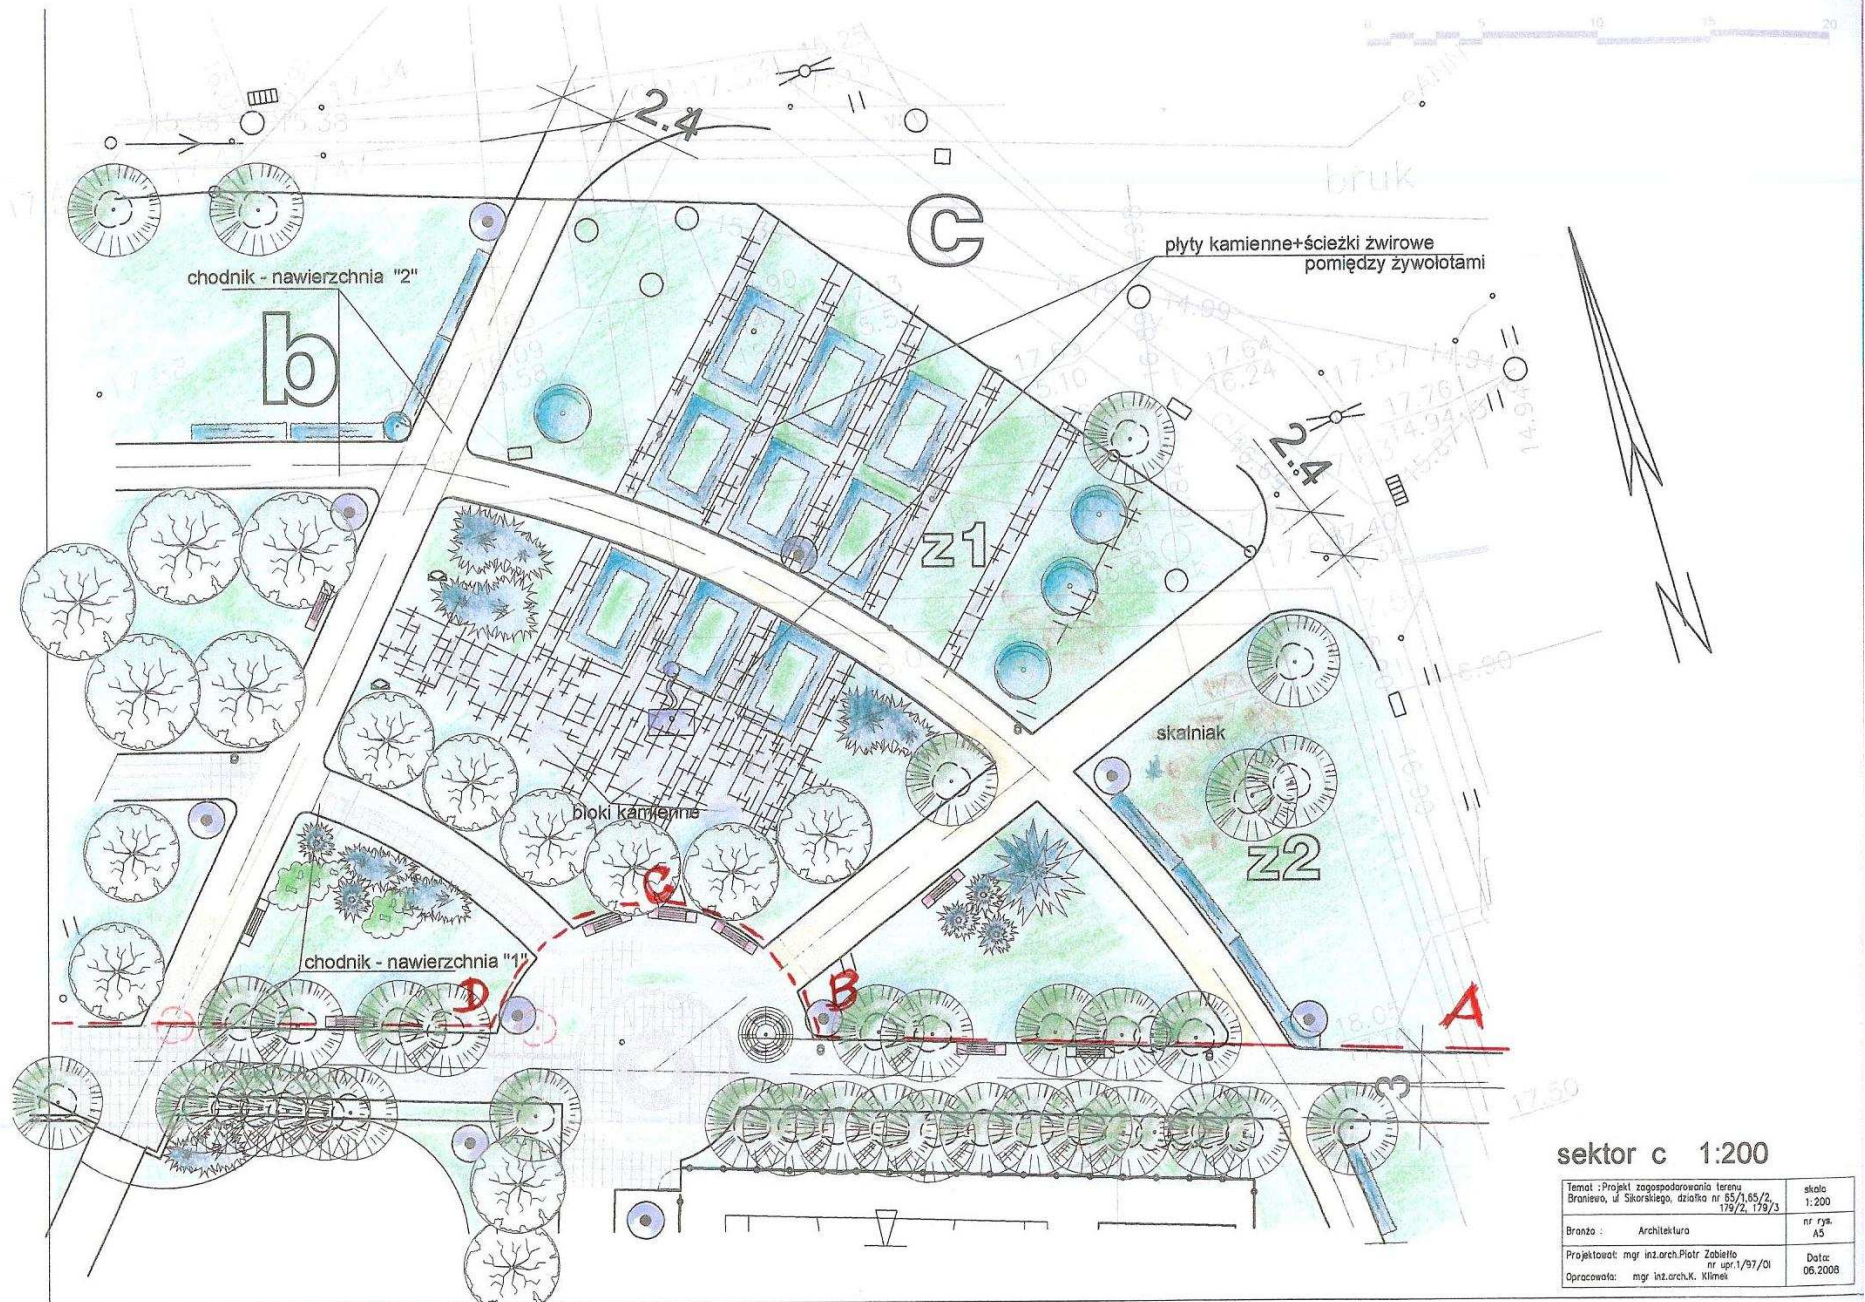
0 5 10 15 20

2.4

bruk

c

płyty kamienne+ścieżki żwirowe pomiędzy żywołotami

chodnik - nawierzchnia "2"

b

17.54

15.38

14.99

17.64

16.24

17.57

14.94

17.76

14.94

15.87

14.94

2.4

z1

skalniak

bloki kamienne

z2

C

chodnik - nawierzchnia "1"

D

B

A

18.05

3

17.50

sektor c 1:200

| Temat : Projekt zagospodarowania terenu Braniewo, ul Sikorskiego, działka nr 65/1,65/2, 179/2, 179/3 | skala 1:200 |
|---|---|
| Branża : Architektura | nr rys. A5 |
| Projektował: mgr inż.arch.Piotr Zabiełło nr upr.1/97/OI Opracowała: mgr inż.arch.K. Klimek | Data: 06.2008 |